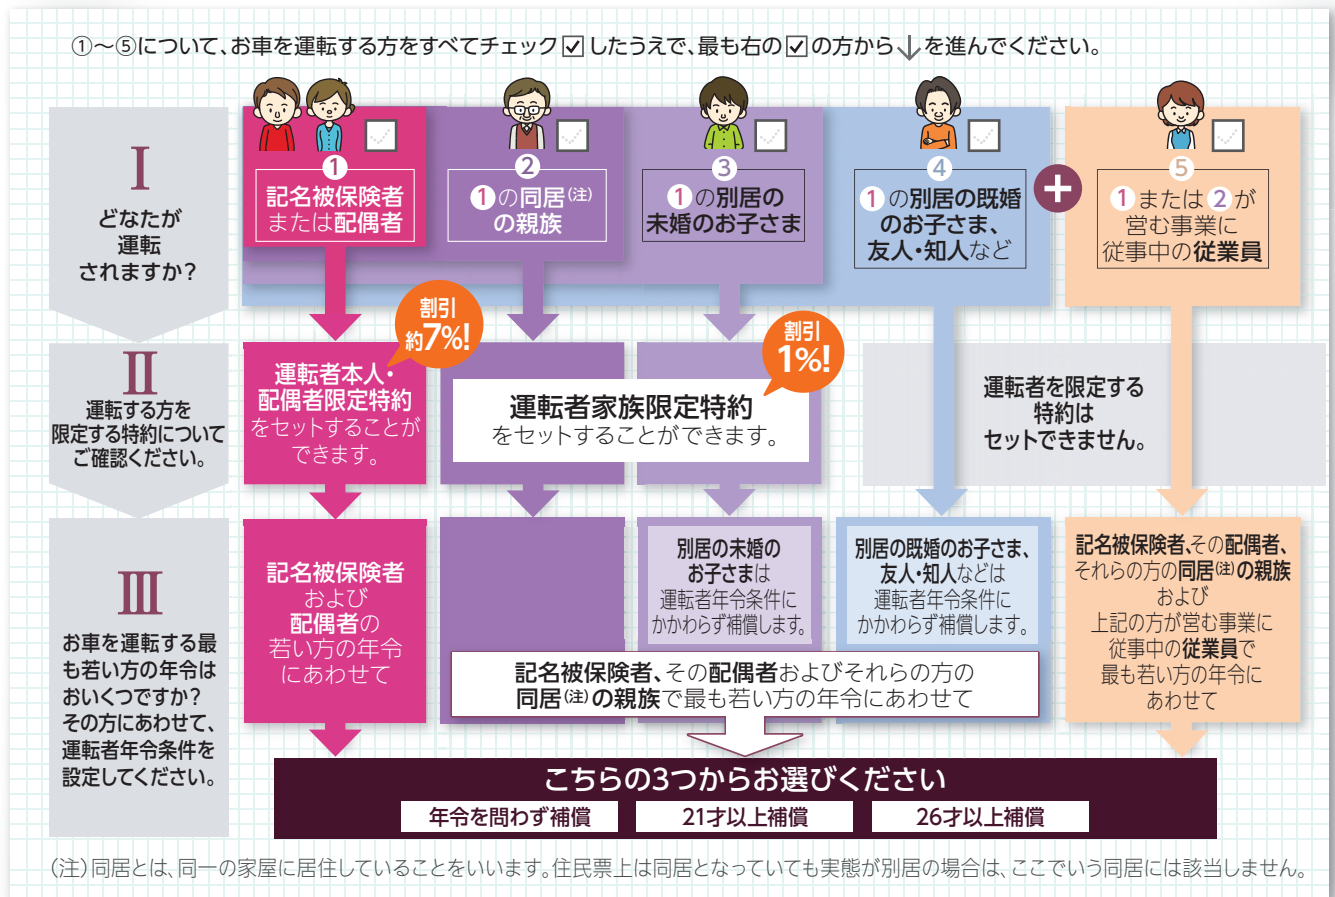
①〜⑤について、お車を運転する方をすべてチェック☑したうえで、最も右の☑の方から↓を進んでください。

Ⅰ
どなたが運転されますか？

①
記名被保険者または配偶者

②
①の同居(注)の親族

③
①の別居の未婚のお子さま

④
①の別居の既婚のお子さま、友人・知人など

＋

⑤
①または②が営む事業に従事中の従業員

Ⅱ
運転する方を限定する特約についてご確認ください。

割引約7%!

運転者本人・配偶者限定特約をセットすることができます。

割引1%!

運転者家族限定特約をセットすることができます。

運転者を限定する特約はセットできません。

Ⅲ
お車を運転する最も若い方の年令はおいくつですか？その方にあわせて、運転者年令条件を設定してください。

記名被保険者および配偶者の若い方の年令にあわせて

別居の未婚のお子さまは運転者年令条件にかかわらず補償します。

別居の既婚のお子さま、友人・知人などは運転者年令条件にかかわらず補償します。

記名被保険者、その配偶者、それらの方の同居(注)の親族および上記の方が営む事業に従事中の従業員で最も若い方の年令にあわせて

記名被保険者、その配偶者およびそれらの方の同居(注)の親族で最も若い方の年令にあわせて

こちらの3つからお選びください

| 年令を問わず補償 | 21才以上補償 | 26才以上補償 |
|---|---|---|

(注)同居とは、同一の家屋に居住していることをいいます。住民票上は同居となっていても実態が別居の場合は、ここでいう同居には該当しません。